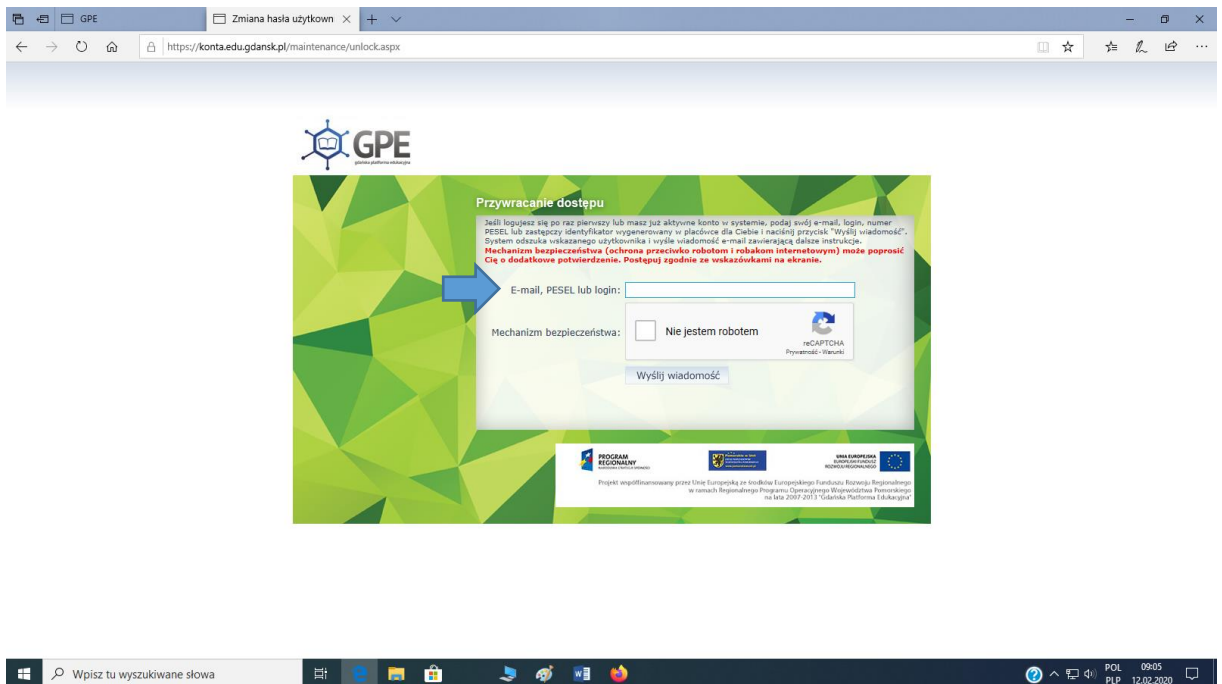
GPE
Zmiana hasła użytkown
https://konta.edu.gdansk.pl/maintenance/unlock.aspx

GPE
gdańska platforma edukacyjna

Przywracanie dostępu
Jeśli logujesz się po raz pierwszy lub masz już aktywne konto w systemie, podaj swój e-mail, login, numer PESEL lub zastępczy identyfikator wygenerowany w placówce dla Ciebie i naciśnij przycisk "Wyślij wiadomość". System odszuka wskazanego użytkownika i wyśle wiadomość e-mail zawierającą dalsze instrukcje.
Mechanizm bezpieczeństwa (ochrona przeciwko robotom i robakom internetowym) może poprosić Cię o dodatkowe potwierdzenie. Postępuj zgodnie ze wskazówkami na ekranie.

E-mail, PESEL lub login:
Mechanizm bezpieczeństwa:
Nie jestem robotem
reCAPTCHA
Prywatność - Warunki
Wyślij wiadomość

PROGRAM REGIONALNY
UNIA EUROPEJSKA
EUROPEJSKI FUNDUSZ ROZWOJU REGIONALNEGO
Projekt współfinansowany przez Unię Europejską ze środków Europejskiego Funduszu Rozwoju Regionalnego w ramach Regionalnego Programu Operacyjnego Województwa Pomorskiego na lata 2007-2013 "Gdańska Platforma Edukacyjna"

Wpisz tu wyszukiwane słowa
POL
PLP
09:05
12.02.2020